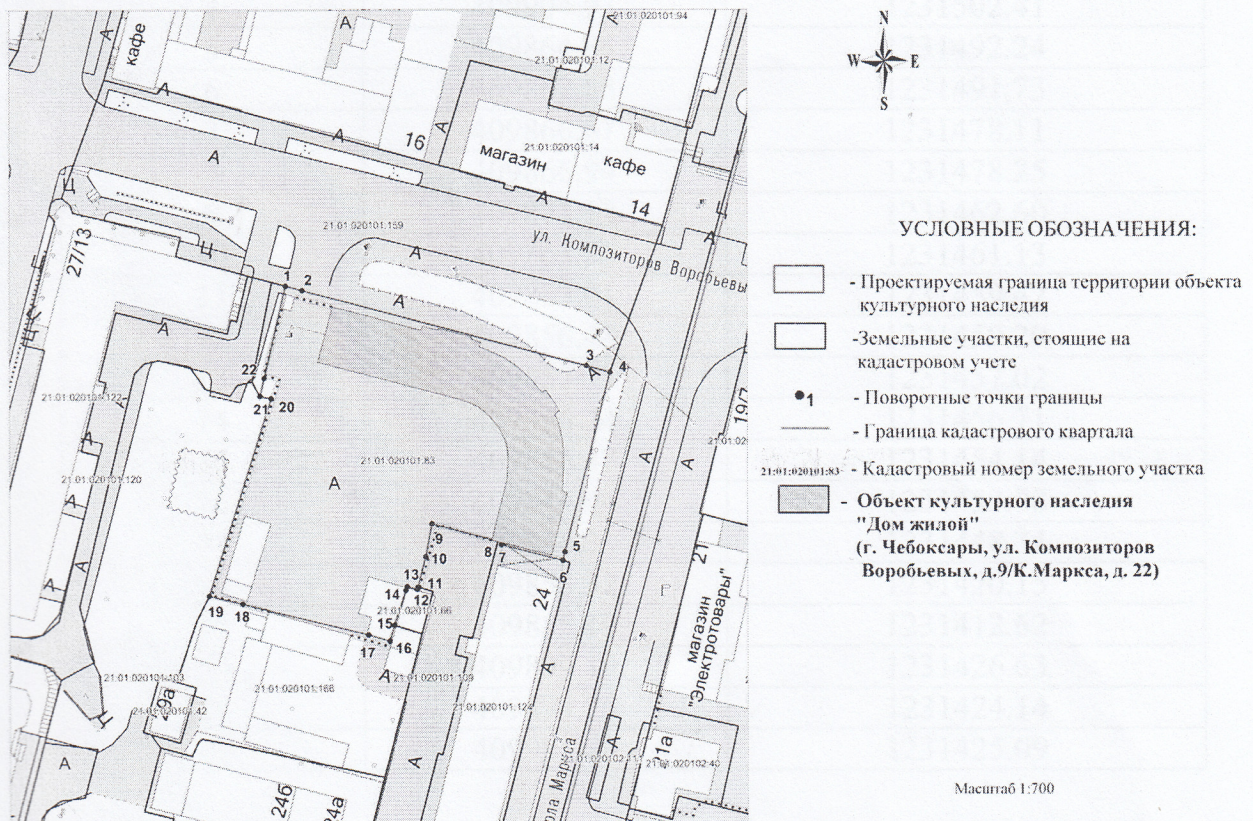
N
W E
S

кафе
А
А
А
16
магазин
кафе
14
21:01:020101:94
21:01:020101:12
21:01:020101:14
21:01:020101:159
ул. Композиторов Воробьевых
27/13
Ц
Ц
Ц
А
1 2
3
4
22
21 20
21:01:020101:122
21:01:020101:120
21:01:020101:83
А
А
А
А
19/7
21:01:02
9
10
8 7
5
6
13
14 11
12
21:01:020101:66
15
17 16
19 18
24
21:01:020101:103
21:01:020101:166
21:01:020101:109
21:01:020101:124
21:01:020101:42
49а
А
А
246
24а
Карла Маркса
21:01:020102:11
21:01:020102:40
1а
магазин "Электротовары"
21

УСЛОВНЫЕ ОБОЗНАЧЕНИЯ:

- Проектируемая граница территории объекта культурного наследия

-Земельные участки, стоящие на кадастровом учете

1 - Поворотные точки границы

- Граница кадастрового квартала

21:01:020101:83 - Кадастровый номер земельного участка

- Объект культурного наследия "Дом жилой" (г. Чебоксары, ул. Композиторов Воробьевых, д.9/К.Маркса, д. 22)

Масштаб 1:700